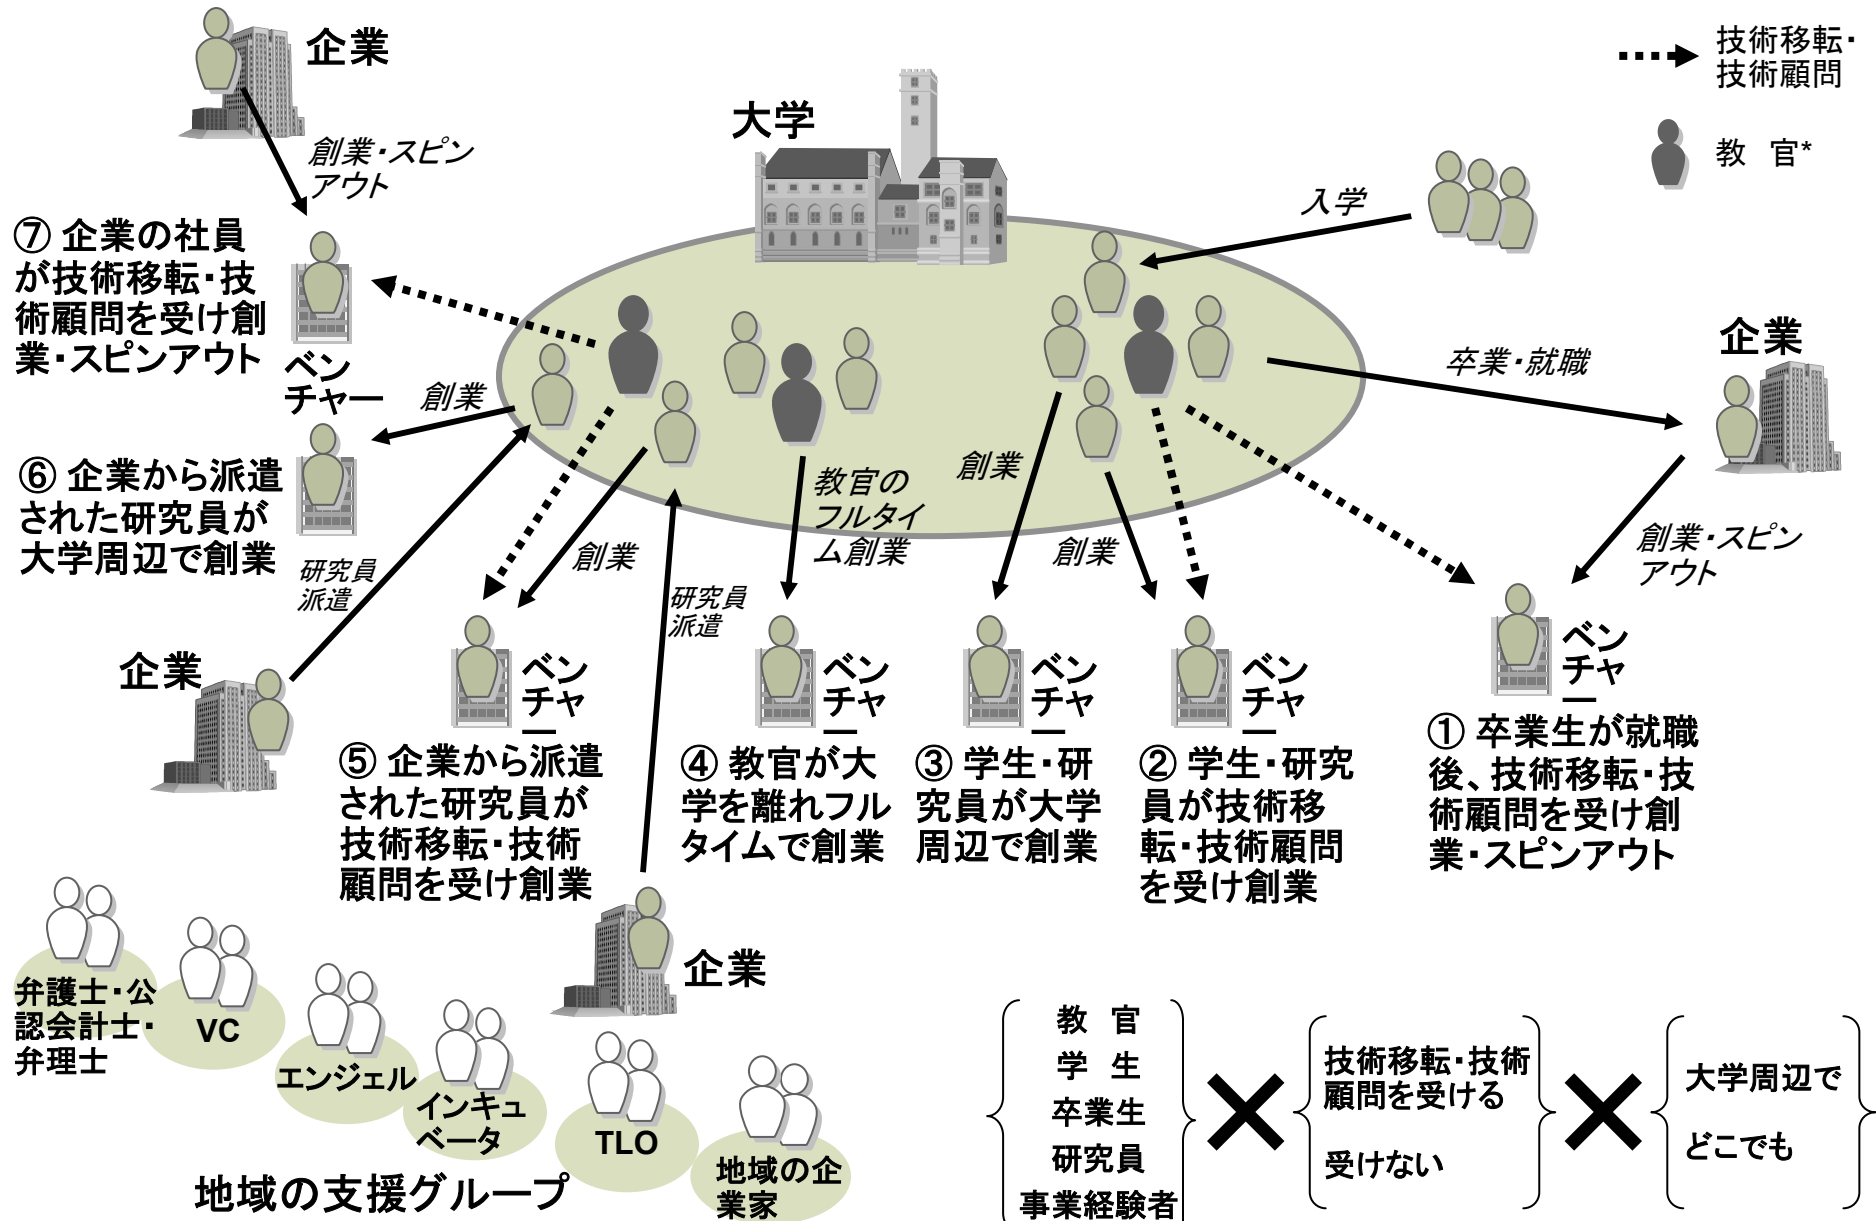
企業

技術移転・技術顧問

教 官*

大学

創業・スピンアウト

入学

⑦ 企業の社員が技術移転・技術顧問を受け創業・スピンアウト

ベンチャー

創業

企業

卒業・就職

⑥ 企業から派遣された研究員が大学周辺で創業

教官のフルタイム創業

創業

研究員派遣

創業

創業

研究員派遣

創業・スピンアウト

企業

ベンチャー

ベンチャー

ベンチャー

ベンチャー

ベンチャー

⑤ 企業から派遣された研究員が技術移転・技術顧問を受け創業

④ 教官が大学を離れフルタイムで創業

③ 学生・研究員が大学周辺で創業

② 学生・研究員が技術移転・技術顧問を受け創業

① 卒業生が就職後、技術移転・技術顧問を受け創業・スピンアウト

弁護士・公認会計士・弁理士

VC

エンジェル

インキュベータ

TLO

地域の企業家

企業

地域の支援グループ

教 官
学 生
卒業生
研究員
事業経験者

×

技術移転・技術顧問を受ける

受けない

×

大学周辺で

どこでも